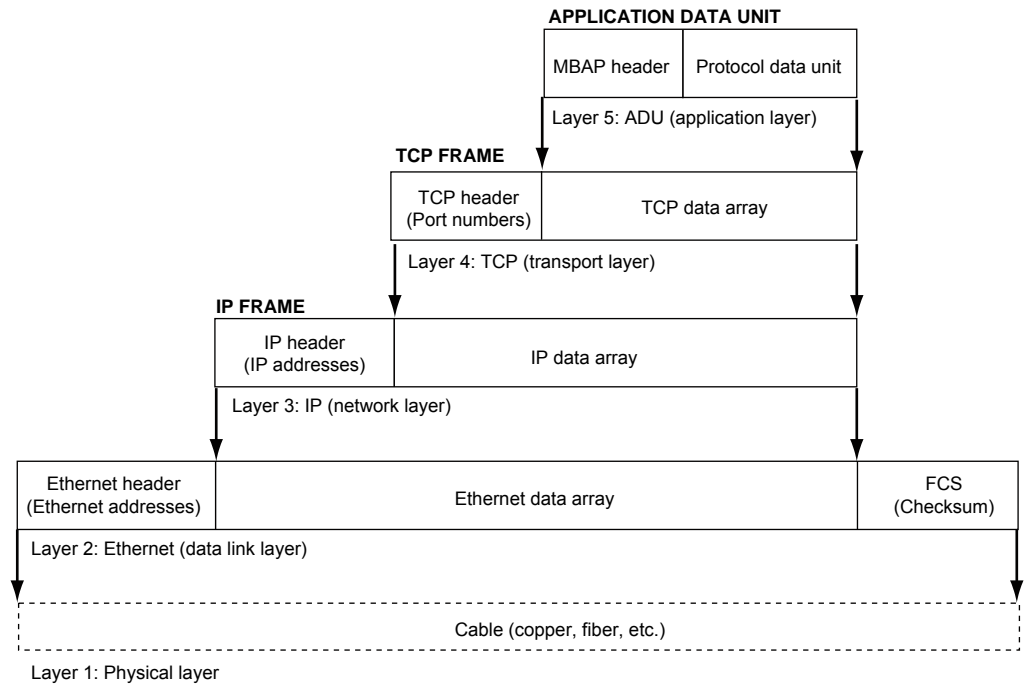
APPLICATION DATA UNIT

MBAP header | Protocol data unit

Layer 5: ADU (application layer)

TCP FRAME

TCP header (Port numbers) | TCP data array

Layer 4: TCP (transport layer)

IP FRAME

IP header (IP addresses) | IP data array

Layer 3: IP (network layer)

Ethernet header (Ethernet addresses) | Ethernet data array | FCS (Checksum)

Layer 2: Ethernet (data link layer)

Cable (copper, fiber, etc.)

Layer 1: Physical layer